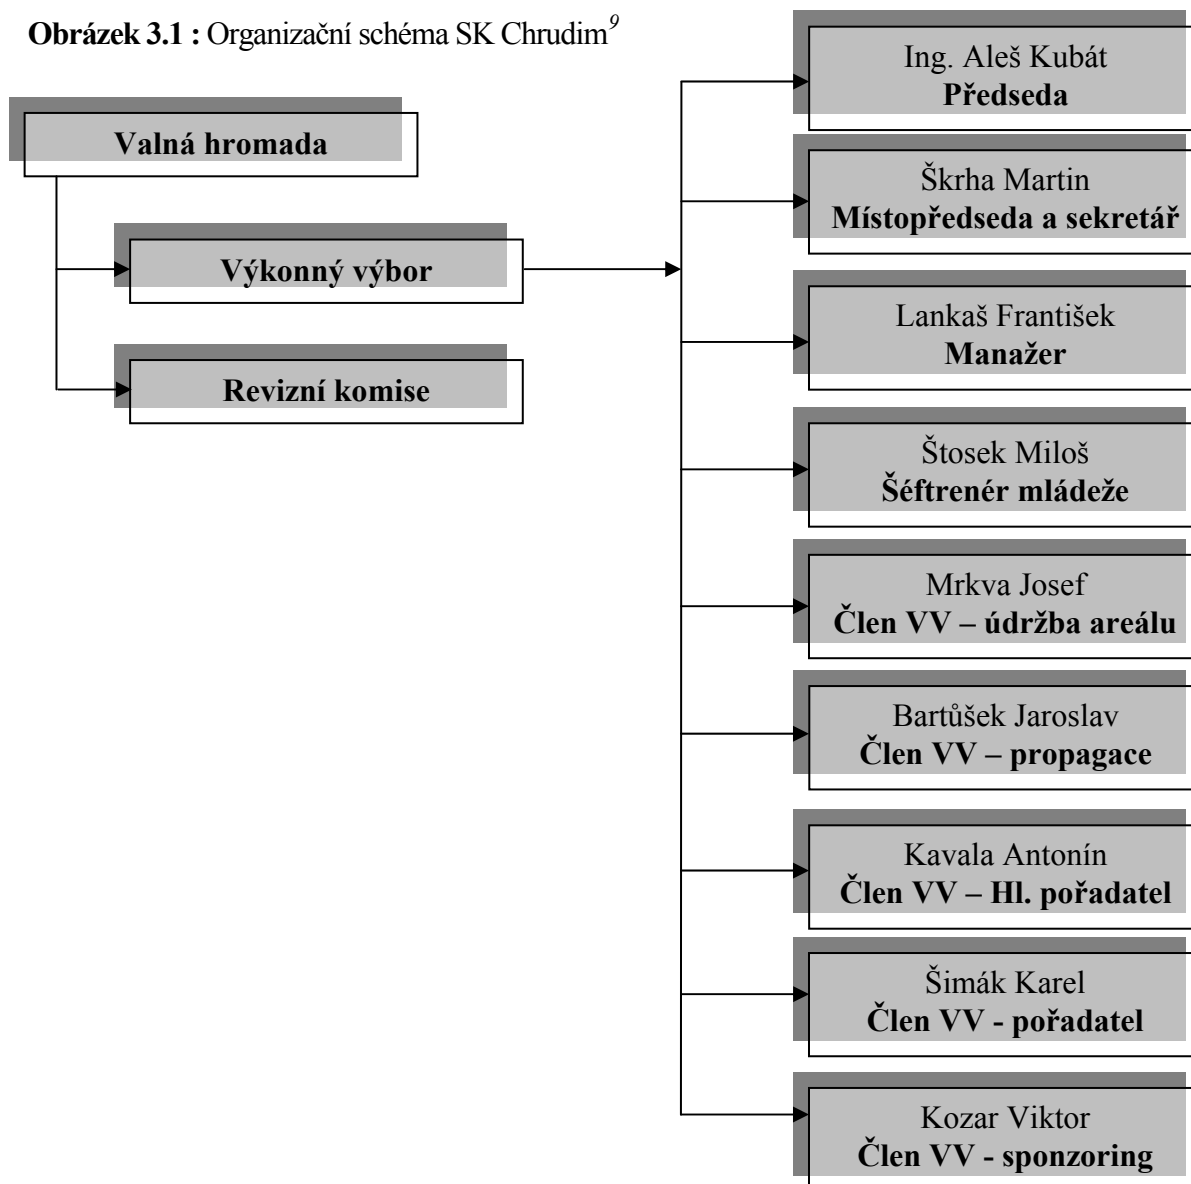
**Obrázek 3.1 :** Organizační schéma SK Chrudim$^{9}$

**Valná hromada**

**Výkonný výbor**

**Revizní komise**

Ing. Aleš Kubát
**Předseda**

Škrha Martin
**Místopředseda a sekretář**

Lankaš František
**Manažer**

Štosek Miloš
**Šéftrenér mládeže**

Mrkva Josef
**Člen VV – údržba areálu**

Bartůšek Jaroslav
**Člen VV – propagace**

Kavala Antonín
**Člen VV – Hl. pořadatel**

Šimák Karel
**Člen VV - pořadatel**

Kozar Viktor
**Člen VV - sponzoring**